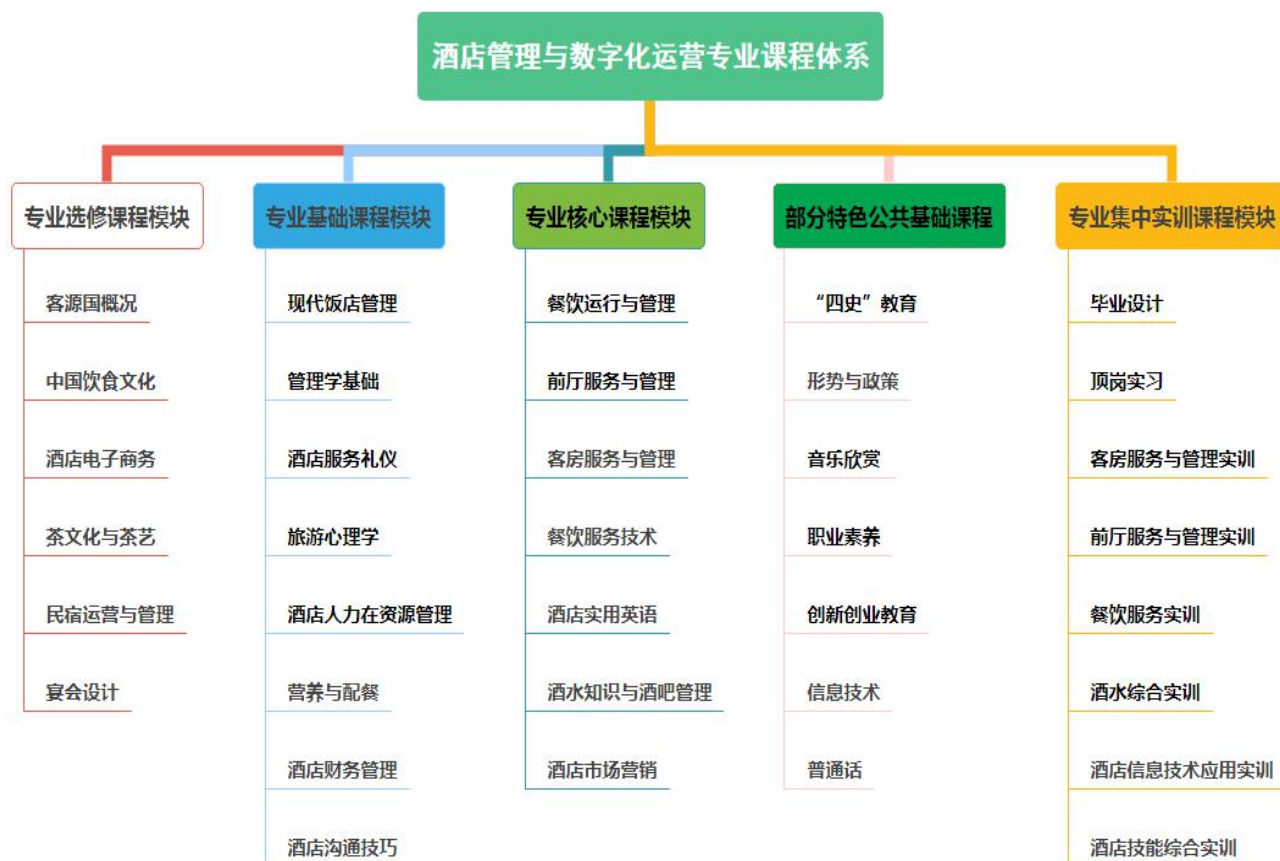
酒店管理与数字化运营专业课程体系

专业选修课程模块

客源国概况

中国饮食文化

酒店电子商务

茶文化与茶艺

民宿运营与管理

宴会设计

专业基础课程模块

现代饭店管理

管理学基础

酒店服务礼仪

旅游心理学

酒店人力在资源管理

营养与配餐

酒店财务管理

酒店沟通技巧

专业核心课程模块

餐饮运行与管理

前厅服务与管理

客房服务与管理

餐饮服务技术

酒店实用英语

酒水知识与酒吧管理

酒店市场营销

部分特色公共基础课程

“四史”教育

形势与政策

音乐欣赏

职业素养

创新创业教育

信息技术

普通话

专业集中实训课程模块

毕业设计

顶岗实习

客房服务与管理实训

前厅服务与管理实训

餐饮服务实训

酒水综合实训

酒店信息技术应用实训

酒店技能综合实训